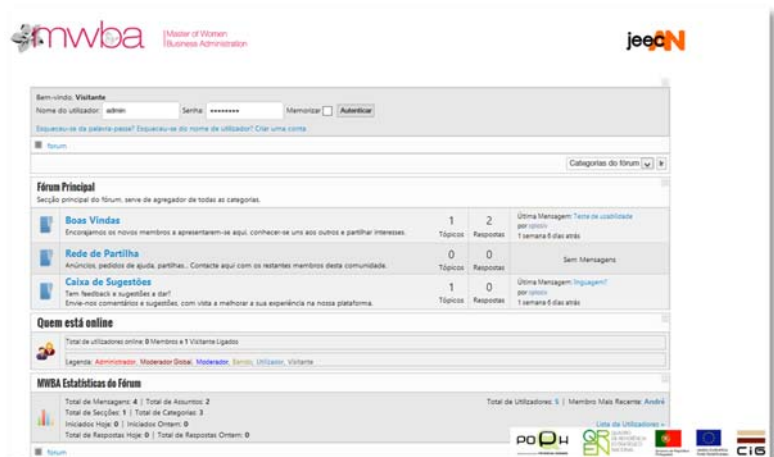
mwba Master of Women Business Administration

jeecN

Bem-vindo, Visitante
Nome do utilizador: admin Senha: ●●●●●●●●● Memorizar Autenticar
Esqueceu-se da palavra-passe? Esqueceu-se do nome de utilizador? Criar uma conta

fórum

Categorias do fórum

Fórum Principal
Secção principal do fórum, serve de agregador de todas as categorias.

| | | | |
|---|---|---|---|
| Boas Vindas<br>Encorajamos os novos membros a apresentarem-se aqui, conhecer-se uns aos outros e partilhar interesses. | 1 Tópicos | 2 Respostas | Última Mensagem: Teste de usabilidade por spsov 1 semana 6 dias atrás |
| Rede de Partilha<br>Anúncios, pedidos de ajuda, partilhas... Contacte aqui com os restantes membros desta comunidade. | 0 Tópicos | 0 Respostas | Sem Mensagens |
| Caixa de Sugestões<br>Tem feedback e sugestões a dar?<br>Envie-nos comentários e sugestões, com vista a melhorar a sua experiência na nossa plataforma. | 1 Tópicos | 0 Respostas | Última Mensagem: linguagem? por spsov 1 semana 6 dias atrás |

Quem está online
Total de utilizadores online: 0 Membros e 1 Visitante Ligados
Legenda: Administrador, Moderador Global, Moderador, Banido, Utilizador, Visitante

MWBA Estatísticas do Fórum
Total de Mensagens: 4 | Total de Assuntos: 2
Total de Secções: 1 | Total de Categorias: 3
Iniciados Hoje: 0 | Iniciados Ontem: 0
Total de Respostas Hoje: 0 | Total de Respostas Ontem: 0
Total de Utilizadores: 5 | Membro Mais Recente: André
Lista de Utilizadores »

fórum

POPH QREN CIG